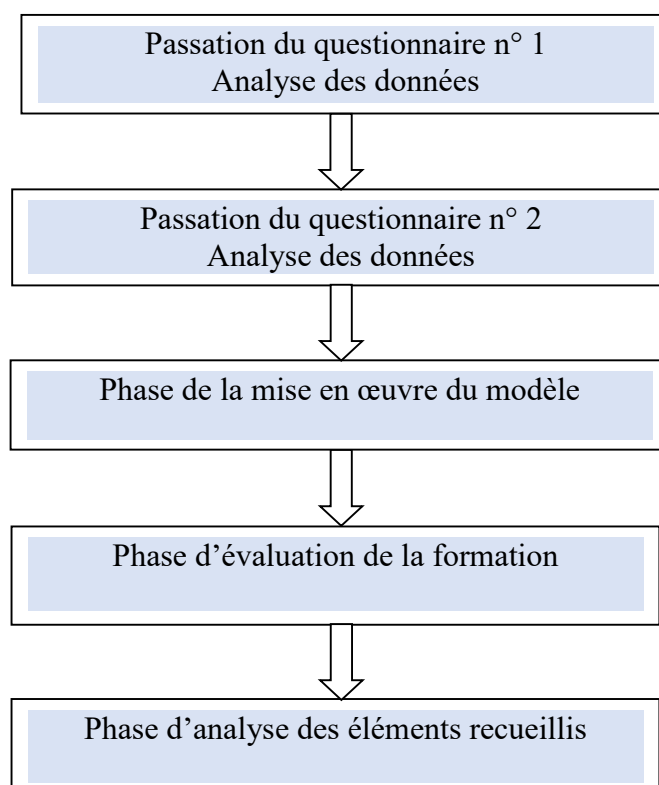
Passation du questionnaire n° 1
Analyse des données

Passation du questionnaire n° 2
Analyse des données

Phase de la mise en œuvre du modèle

Phase d’évaluation de la formation

Phase d’analyse des éléments recueillis